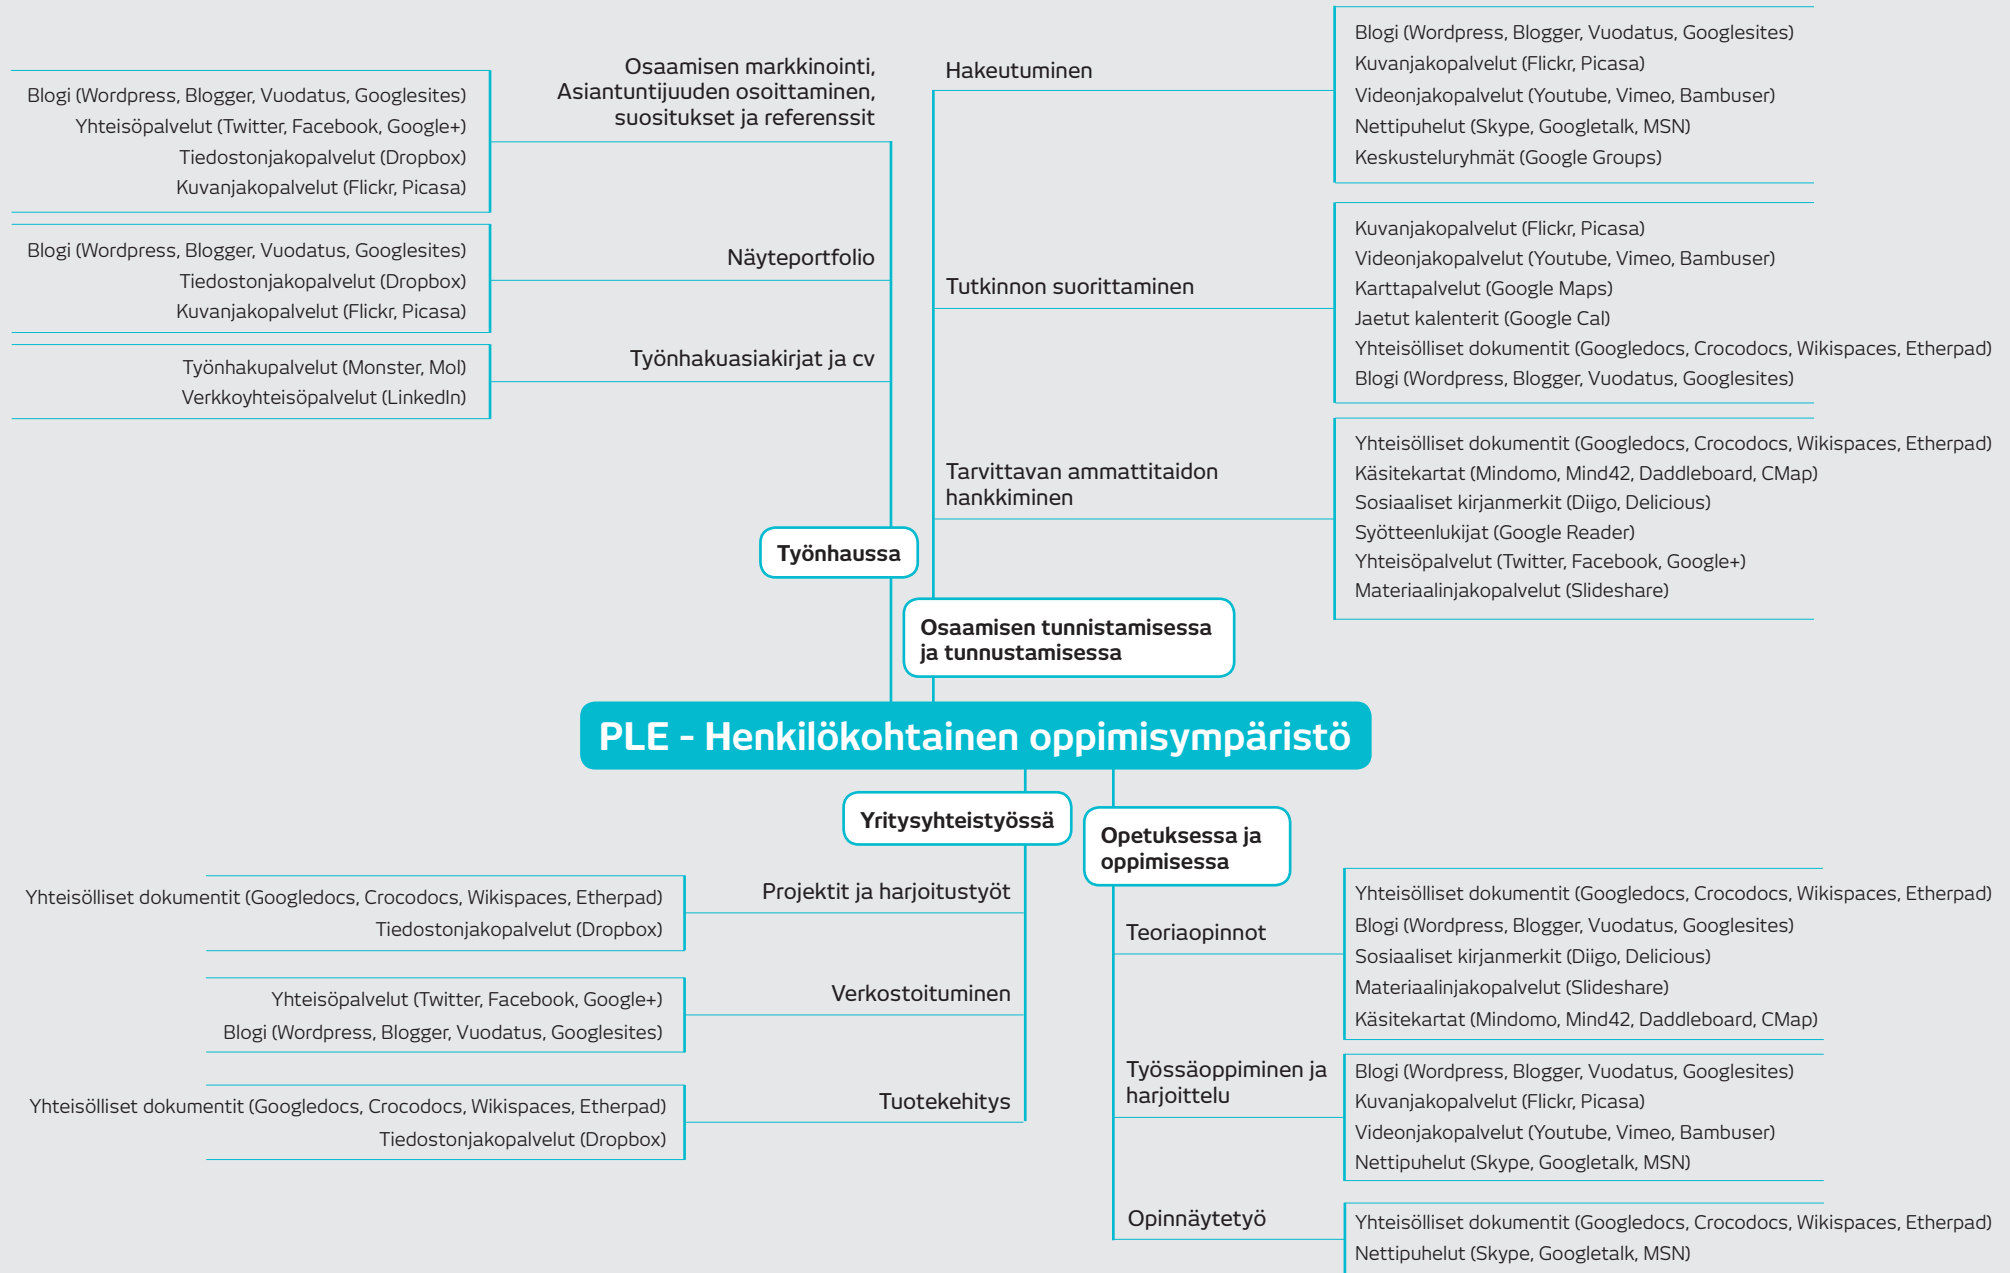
PLE - Henkilökohtainen oppimisympäristö

Työnhaussa

Osaamisen markkinointi, Asiantuntijuuden osoittaminen, suositukset ja referenssit

Blogi (Wordpress, Blogger, Vuodatus, Googlesites)
Yhteisöpalvelut (Twitter, Facebook, Google+)
Tiedostonjakopalvelut (Dropbox)
Kuvanjakopalvelut (Flickr, Picasa)

Näyteportfolio

Blogi (Wordpress, Blogger, Vuodatus, Googlesites)
Tiedostonjakopalvelut (Dropbox)
Kuvanjakopalvelut (Flickr, Picasa)

Työnhakuasiakirjat ja cv

Työnhakupalvelut (Monster, Mol)
Verkkoyhteisöpalvelut (LinkedIn)

Osaamisen tunnistamisessa ja tunnustamisessa

Hakeutuminen

Blogi (Wordpress, Blogger, Vuodatus, Googlesites)
Kuvanjakopalvelut (Flickr, Picasa)
Videonjakopalvelut (Youtube, Vimeo, Bambuser)
Nettipuhelut (Skype, Googletalk, MSN)
Keskusteluryhmät (Google Groups)

Tutkinnon suorittaminen

Kuvanjakopalvelut (Flickr, Picasa)
Videonjakopalvelut (Youtube, Vimeo, Bambuser)
Karttapalvelut (Google Maps)
Jaetut kalenterit (Google Cal)
Yhteisölliset dokumentit (Googledocs, Crocodocs, Wikispaces, Etherpad)
Blogi (Wordpress, Blogger, Vuodatus, Googlesites)

Tarvittavan ammattitaidon hankkiminen

Yhteisölliset dokumentit (Googledocs, Crocodocs, Wikispaces, Etherpad)
Käsitekartat (Mindomo, Mind42, Daddleboard, CMap)
Sosiaaliset kirjanmerkit (Diigo, Delicious)
Syötteenlukijat (Google Reader)
Yhteisöpalvelut (Twitter, Facebook, Google+)
Materiaalinjakopalvelut (Slideshare)

Yritysyhteistyössä

Projektit ja harjoitustyöt

Yhteisölliset dokumentit (Googledocs, Crocodocs, Wikispaces, Etherpad)
Tiedostonjakopalvelut (Dropbox)

Verkostoituminen

Yhteisöpalvelut (Twitter, Facebook, Google+)
Blogi (Wordpress, Blogger, Vuodatus, Googlesites)

Tuotekehitys

Yhteisölliset dokumentit (Googledocs, Crocodocs, Wikispaces, Etherpad)
Tiedostonjakopalvelut (Dropbox)

Opetuksessa ja oppimisessa

Teoriaopinnot

Yhteisölliset dokumentit (Googledocs, Crocodocs, Wikispaces, Etherpad)
Blogi (Wordpress, Blogger, Vuodatus, Googlesites)
Sosiaaliset kirjanmerkit (Diigo, Delicious)
Materiaalinjakopalvelut (Slideshare)
Käsitekartat (Mindomo, Mind42, Daddleboard, CMap)

Työssäoppiminen ja harjoittelu

Blogi (Wordpress, Blogger, Vuodatus, Googlesites)
Kuvanjakopalvelut (Flickr, Picasa)
Videonjakopalvelut (Youtube, Vimeo, Bambuser)
Nettipuhelut (Skype, Googletalk, MSN)

Opinnäytetyö

Yhteisölliset dokumentit (Googledocs, Crocodocs, Wikispaces, Etherpad)
Nettipuhelut (Skype, Googletalk, MSN)